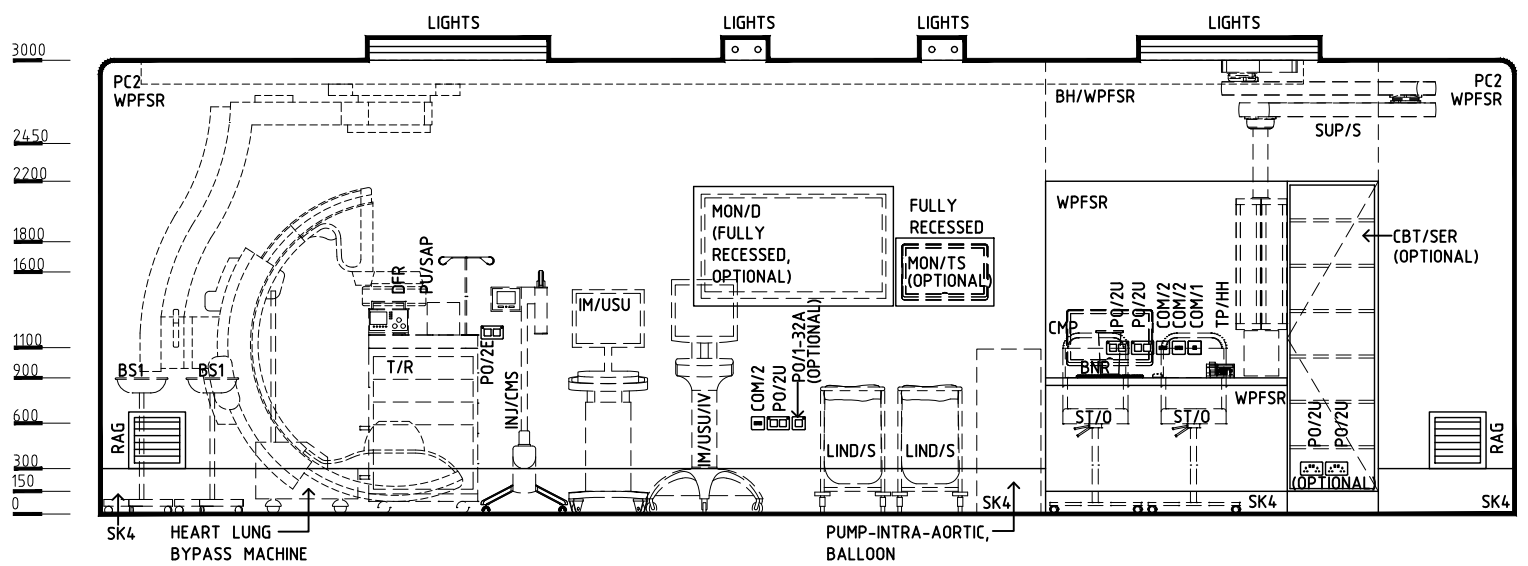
LIGHTS
LIGHTS
LIGHTS
LIGHTS

3000
2450
2200
1800
1600
1100
900
600
300
150
0

PC2
WPFSR
BH/WPFSR
PC2
WPFSR
SUP/S
WPFSR
MON/D
(FULLY
RECESSED,
OPTIONAL)
FULLY
RECESSED
MON/TS
(OPTIONAL)
CBT/SER
(OPTIONAL)
DFR
PU/SAP
IM/USU
CMP
PO/2U
PO/2U
COM/2
COM/2
COM/1
TP/HH
PO/2E
PO/1-32A
(OPTIONAL)
BS1
BS1
T/R
BNR
WPFSR
COM/2
PO/2U
INJ/CMS
IM/USU/IV
ST/O
ST/O
RAG
LIND/S
LIND/S
PO/2U
PO/2U
RAG
(OPTIONAL)
SK4
SK4
SK4
SK4
HEART LUNG
BYPASS MACHINE
PUMP-INTRA-AORTIC,
BALLOON